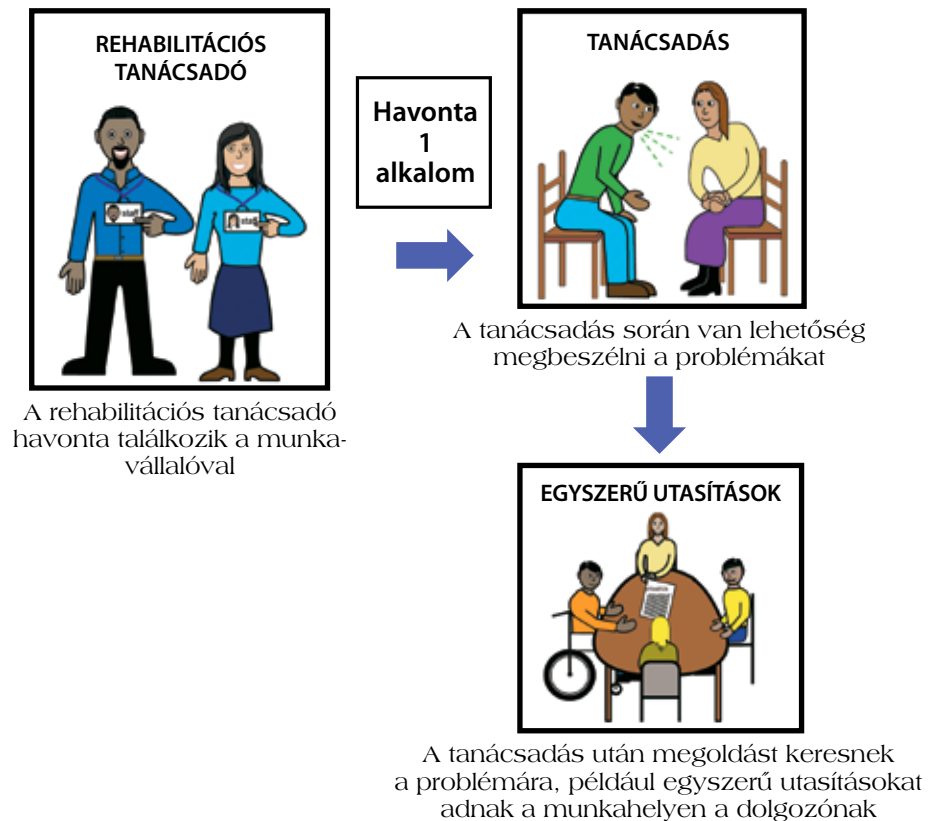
REHABILITÁCIÓS TANÁCSADÓ

staff

staff

A rehabilitációs tanácsadó havonta találkozik a munkavállalóval

Havonta 1 alkalom

TANÁCSADÁS

A tanácsadás során van lehetőség megbeszélni a problémákat

EGYSZERŰ UTASÍTÁSOK

A tanácsadás után megoldást keresnek a problémára, például egyszerű utasításokat adnak a munkahelyen a dolgozónak